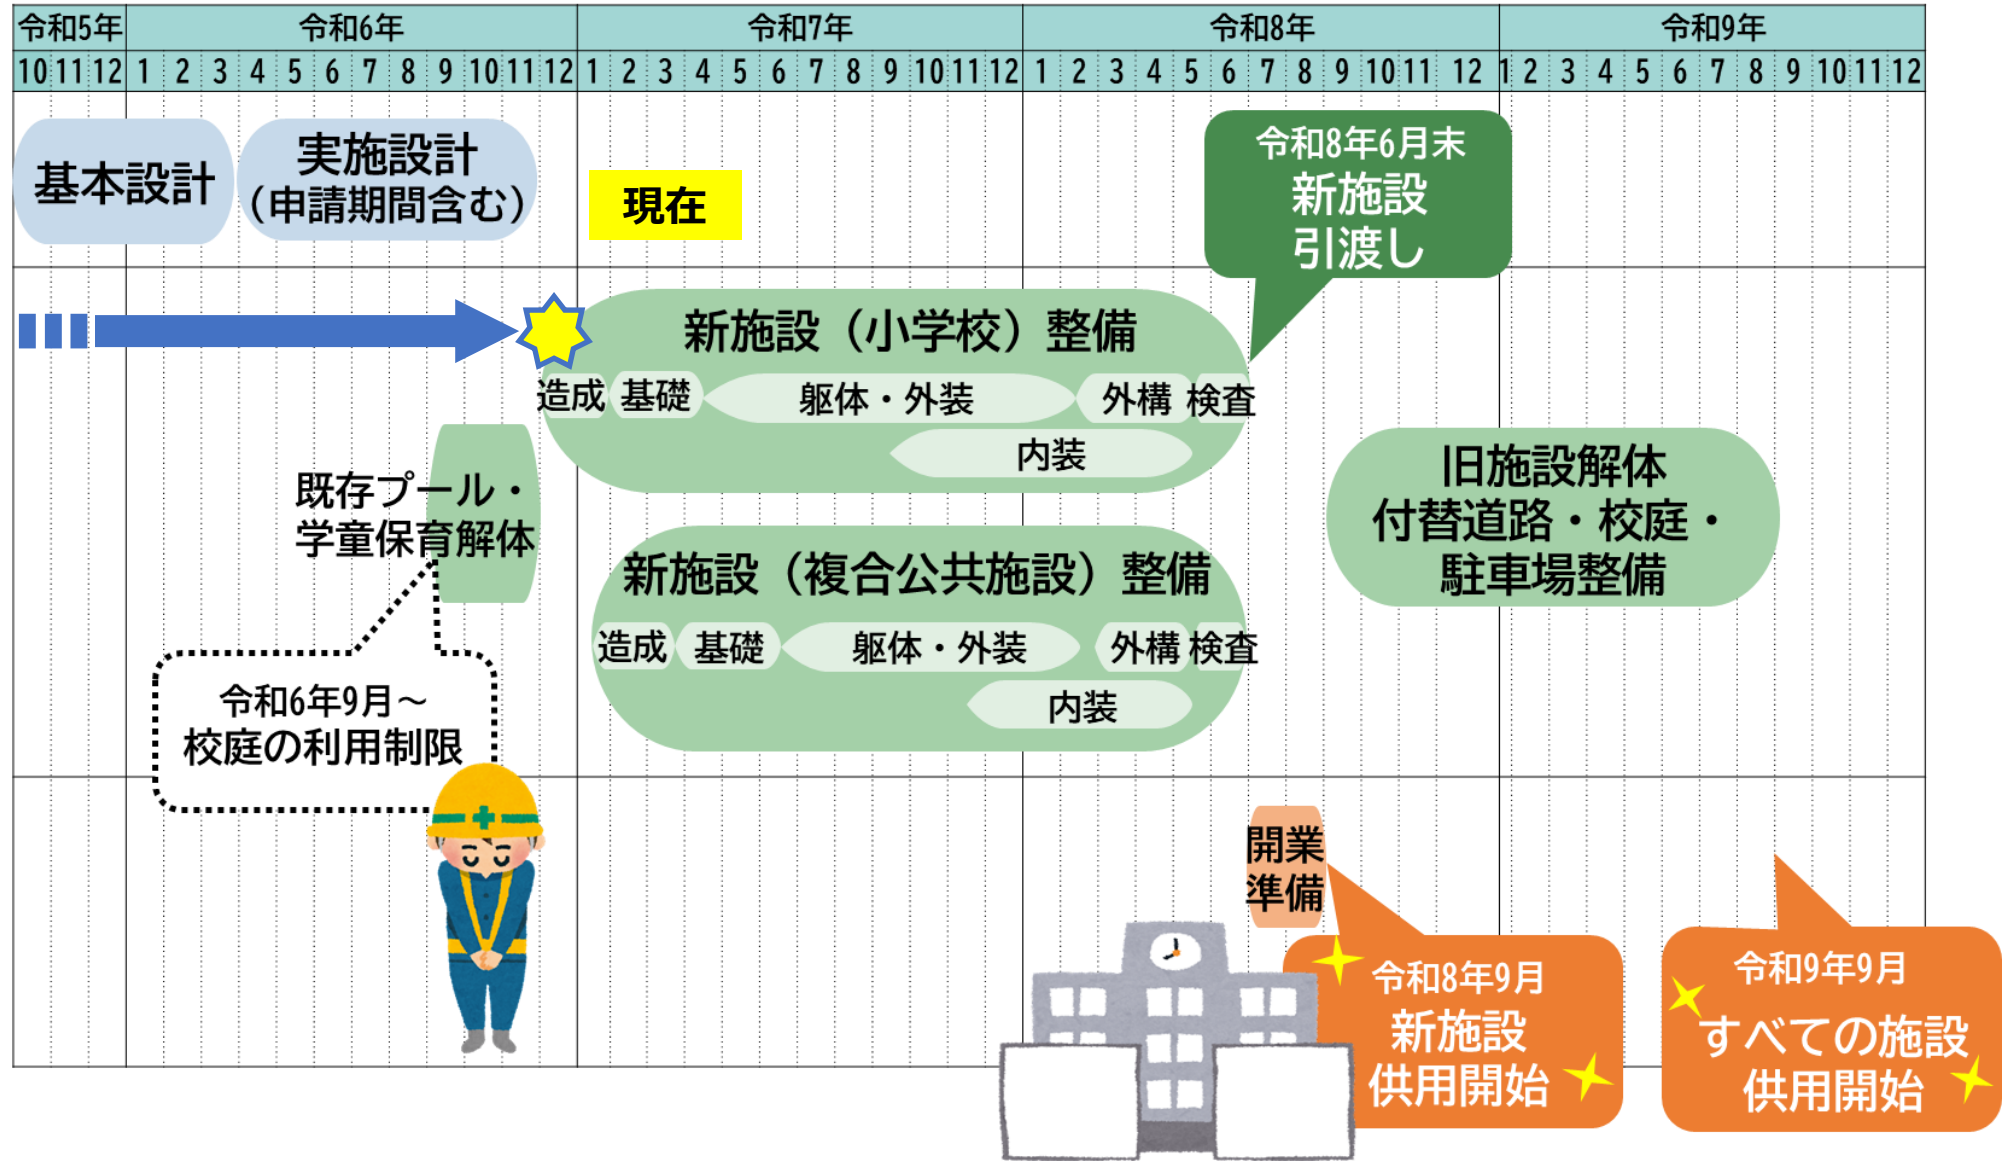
| 令和5年 | 令和6年 | 令和7年 | 令和8年 | 令和9年 |
|---|---|---|---|---|
| 10 11 12 | 1 2 3 4 5 6 7 8 9 10 11 12 | 1 2 3 4 5 6 7 8 9 10 11 12 | 1 2 3 4 5 6 7 8 9 10 11 12 | 1 2 3 4 5 6 7 8 9 10 11 12 |

基本設計

実施設計（申請期間含む）

現在

令和8年6月末
新施設
引渡し

新施設（小学校）整備
造成 基礎 躯体・外装 外構 検査
内装

既存プール・学童保育解体

令和6年9月～
校庭の利用制限

新施設（複合公共施設）整備
造成 基礎 躯体・外装 外構 検査
内装

旧施設解体
付替道路・校庭・
駐車場整備

開業準備

令和8年9月
新施設
供用開始

令和9年9月
すべての施設
供用開始